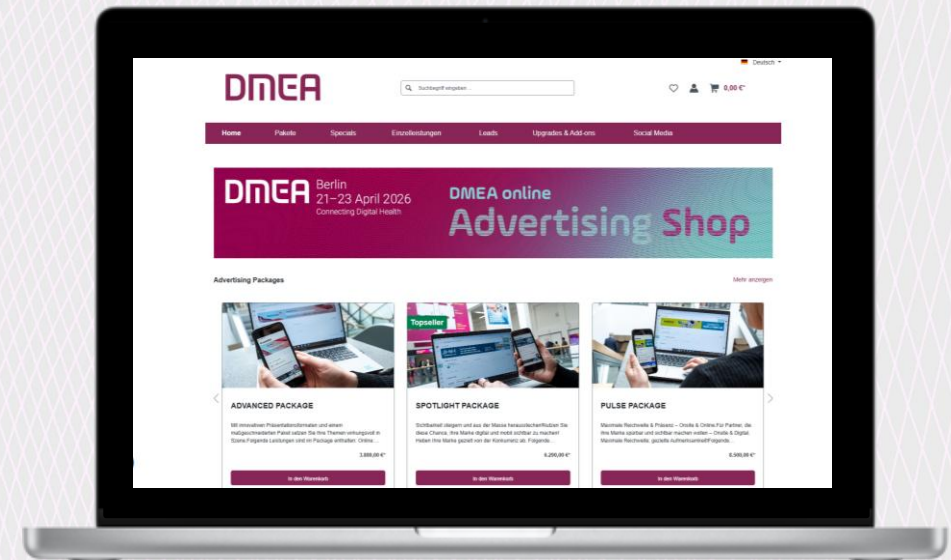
Deutsch

DMEA

Suchbegriff eingeben ...

0,00 €*

Home Pakete Specials Einzelleistungen Leads Upgrades & Add-ons Social Media

DMEA Berlin 21–23 April 2026 Connecting Digital Health

DMEA online Advertising Shop

Advertising Packages

Mehr anzeigen

Topseller

ADVANCED PACKAGE

Mit innovativen Präsentationsformaten und einem maßgeschneiderten Paket setzen Sie Ihre Themen wirkungsvoll in Szene Folgende Leistungen sind im Package enthalten: Online ...

3.800,00 €*

In den Warenkorb

SPOTLIGHT PACKAGE

Sichtbarkeit steigern und aus der Masse herausstechen!Nutzen Sie diese Chance, Ihre Marke digital und mobil sichtbar zu machen! Heben Ihre Marke gezielt von der Konkurrenz ab. Folgende...

6.290,00 €*

In den Warenkorb

PULSE PACKAGE

Maximale Reichweite & Präsenz – Onsite & Online.Für Partner, die ihre Marke spürbar und sichtbar machen wollen – Onsite & Digital. Maximale Reichweite, gezielte Aufmerksamkeit!Folgende...

8.500,00 €*

In den Warenkorb